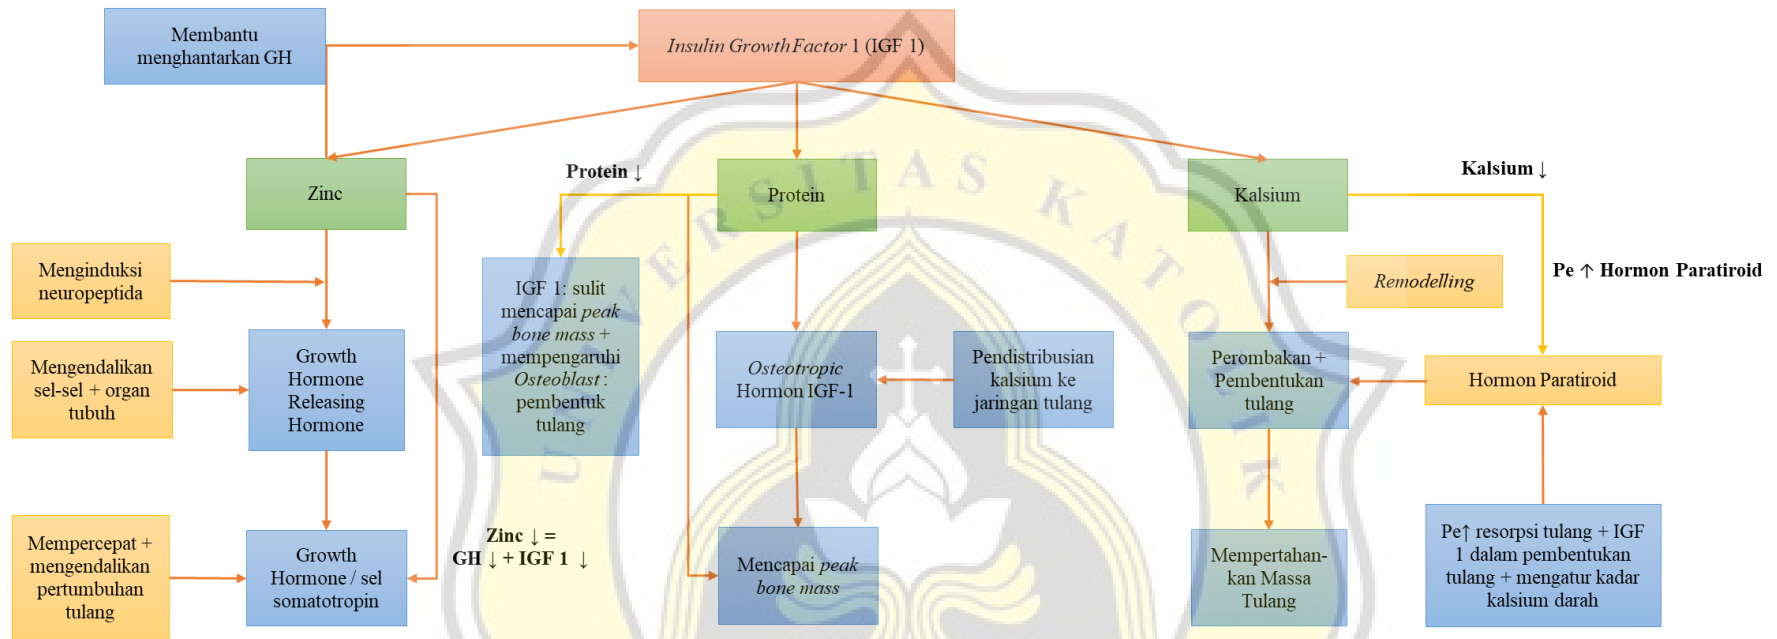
Membantu menghantarkan GH

*Insulin Growth Factor* 1 (IGF 1)

Zinc

Protein ↓

Protein

Kalsium

Kalsium ↓

Menginduksi neuropeptida

IGF 1: sulit mencapai *peak bone mass* + mempengaruhi *Osteoblast* : pembentuk tulang

*Remodelling*

Pe ↑ Hormon Paratiroid

Mengendalikan sel-sel + organ tubuh

Growth Hormone Releasing Hormone

*Osteotropic* Hormon IGF-1

Pendistribusian kalsium ke jaringan tulang

Perombakan + Pembentukan tulang

Hormon Paratiroid

Mempercepat + mengendalikan pertumbuhan tulang

Growth Hormone / sel somatotropin

Zinc ↓ = GH ↓ + IGF 1 ↓

Mencapai *peak bone mass*

Mempertahankan Massa Tulang

Pe↑ resorpsi tulang + IGF 1 dalam pembentukan tulang + mengatur kadar kalsium darah